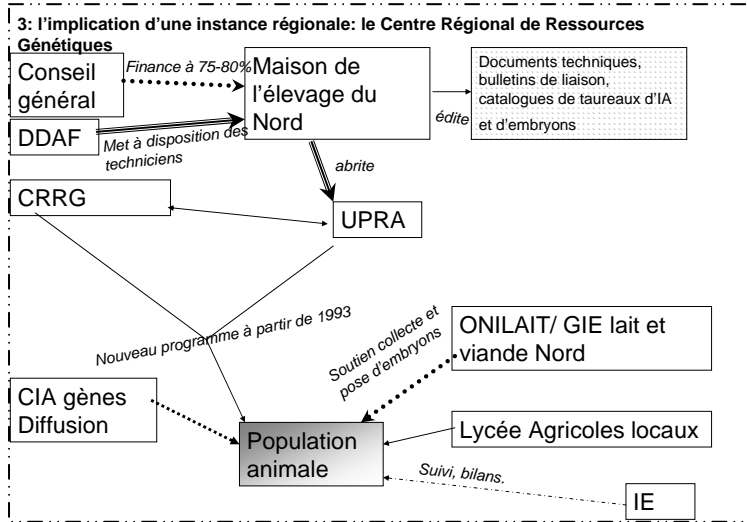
3: l'implication d'une instance régionale: le Centre Régional de Ressources Génétiques

Conseil général

Finance à 75-80%

Maison de l'élevage du Nord

Documents techniques, bulletins de liaison, catalogues de taureaux d'IA et d'embryons

édite

DDAF

Met à disposition des techniciens

abrite

CRRG

UPRA

Nouveau programme à partir de 1993

Soutien collecte et pose d'embryons

ONILAIT/ GIE lait et viande Nord

CIA gènes Diffusion

Population animale

Lycée Agricoles locaux

Suivi, bilans.

IE